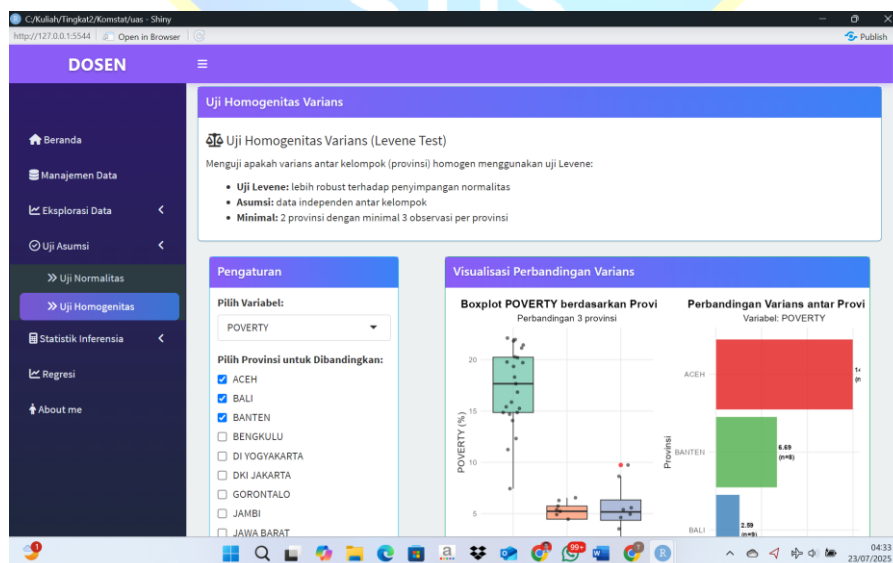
C:/Kuliah/Tingkat2/Komstat/uas - Shiny

http://127.0.0.1:5544 | Open in Browser |

Publish

DOSEN

Beranda

Manajemen Data

Eksplorasi Data

Uji Asumsi

» Uji Normalitas

» Uji Homogenitas

Statistik Inferensia

Regresi

About me

Uji Homogenitas Varians

Uji Homogenitas Varians (Levene Test)

Menguji apakah varians antar kelompok (provinsi) homogen menggunakan uji Levene:

- **Uji Levene:** lebih robust terhadap penyimpangan normalitas
- **Asumsi:** data independen antar kelompok
- **Minimal:** 2 provinsi dengan minimal 3 observasi per provinsi

Pengaturan

Pilih Variabel:

POVERTY

Pilih Provinsi untuk Dibandingkan:

ACEH

BALI

BANTEN

BENGKULU

DI YOGYAKARTA

DKI JAKARTA

GORONTALO

JAMBI

JAWA BARAT

Visualisasi Perbandingan Varians

Boxplot POVERTY berdasarkan Provi

Perbandingan 3 provinsi

POVERTY (%)

20

15

10

5

Perbandingan Varians antar Provi

Variabel: POVERTY

Provinsi

ACEH

BANTEN

BALI

1‹
(n

6.69
(n=8)

2.59
(n=9)

04:33
23/07/2025